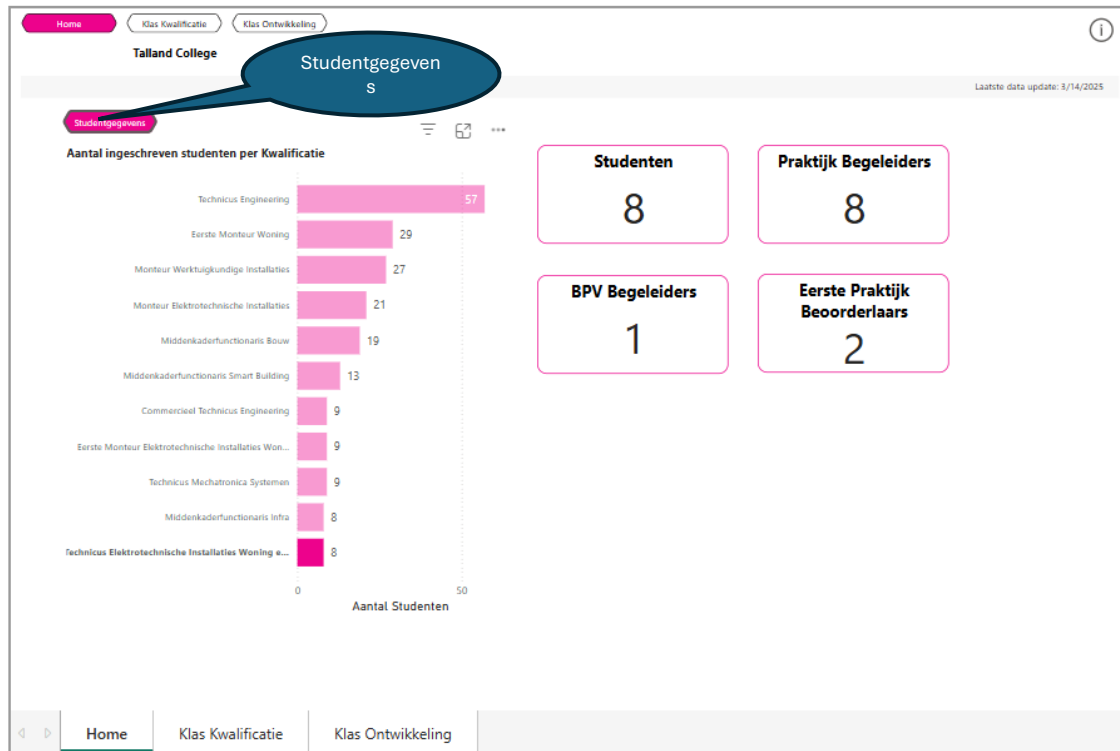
Home | Klas Kwalificatie | Klas Ontwikkeling

Talland College

Studentgegevens

Laatste data update: 3/14/2025

Studentgegevens

Aantal ingeschreven studenten per Kwalificatie

| Kwalificatie | Aantal Studenten |
|---|---|
| Technicus Engineering | 57 |
| Eerste Monteur Woning | 29 |
| Monteur Werktuigkundige Installaties | 27 |
| Monteur Elektrotechnische Installaties | 21 |
| Middenkaderfunctionaris Bouw | 19 |
| Middenkaderfunctionaris Smart Building | 13 |
| Commercieel Technicus Engineering | 9 |
| Eerste Monteur Elektrotechnische Installaties Won... | 9 |
| Technicus Mechatronica Systemen | 9 |
| Middenkaderfunctionaris Infra | 8 |
| Technicus Elektrotechnische Installaties Woning e... | 8 |

0 50
Aantal Studenten

Studenten
8

Praktijk Begeleiders
8

BPV Begeleiders
1

Eerste Praktijk Beoorderlaars
2

Home | Klas Kwalificatie | Klas Ontwikkeling